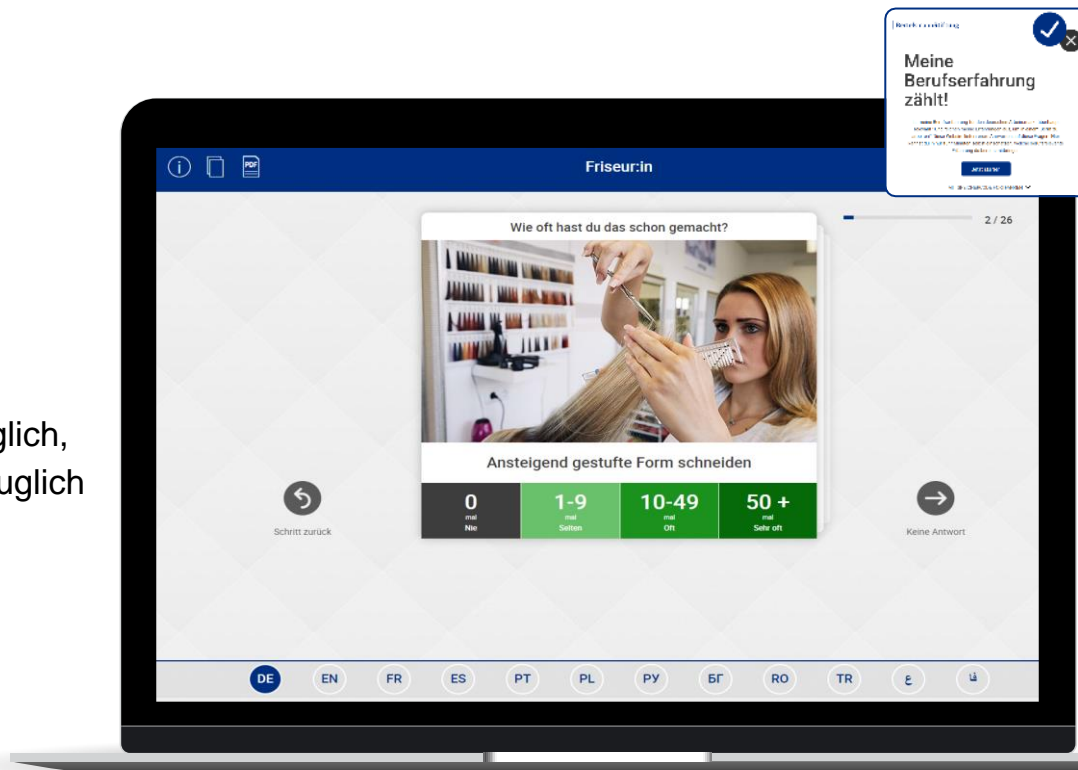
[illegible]

Meine Berufserfahrung zählt!

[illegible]

glich,
uglich

PDF

Friseur:in

2 / 26

Wie oft hast du das schon gemacht?

Ansteigend gestufte Form schneiden

| 0 mal Nie | 1-9 mal Selten | 10-49 mal Oft | 50 + mal Sehr oft |
|---|---|---|---|

Schritt zurück

Keine Antwort

DE EN FR ES PT PL РУ БГ RO TR ع فا